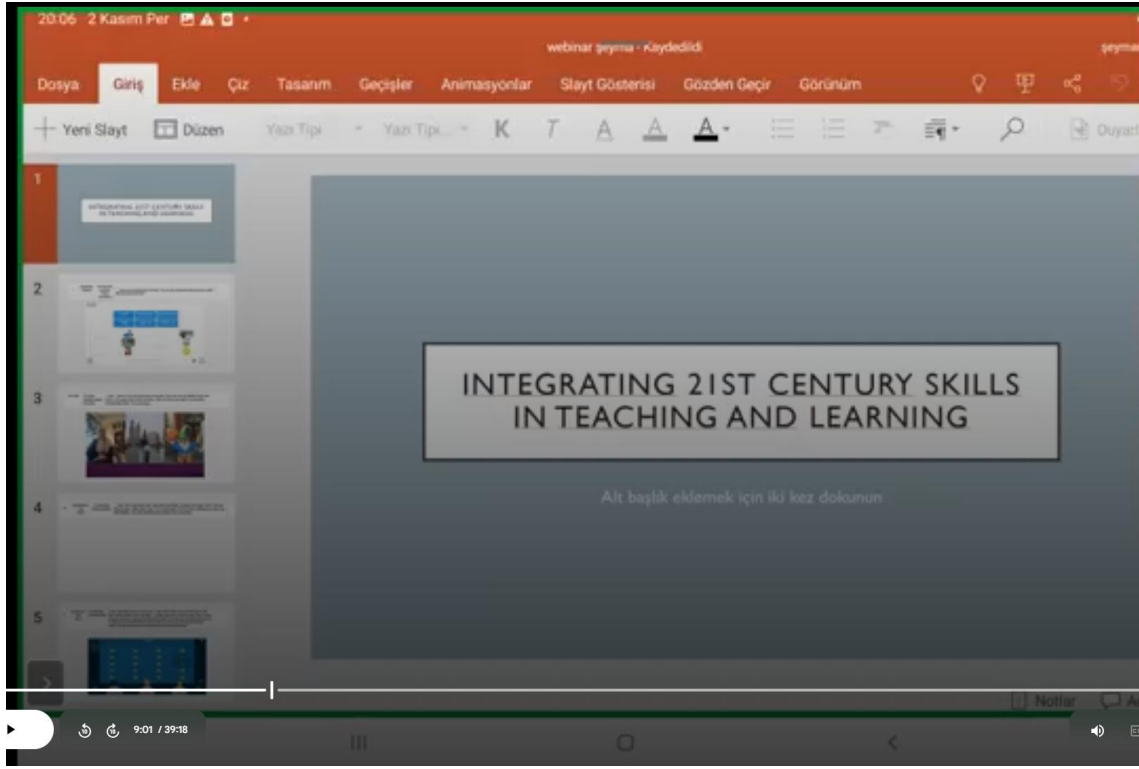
20:06 2 Kasım Per

webinar şeyma - Kaydedildi

şeyma

Dosya Giriş Ekle Çiz Tasarım Geçişler Animasyonlar Slayt Gösterisi Gözden Geçir Görünüm

Yeni Slayt Düzen Yazı Tipi Yazı Tipi K T A A A

Duyar

1

INTEGRATING 21ST CENTURY SKILLS IN TEACHING AND LEARNING

2

3

4

5

INTEGRATING 21ST CENTURY SKILLS IN TEACHING AND LEARNING

Alt başlık eklemek için iki kez dokunun

Notlar

9:01 / 39:18